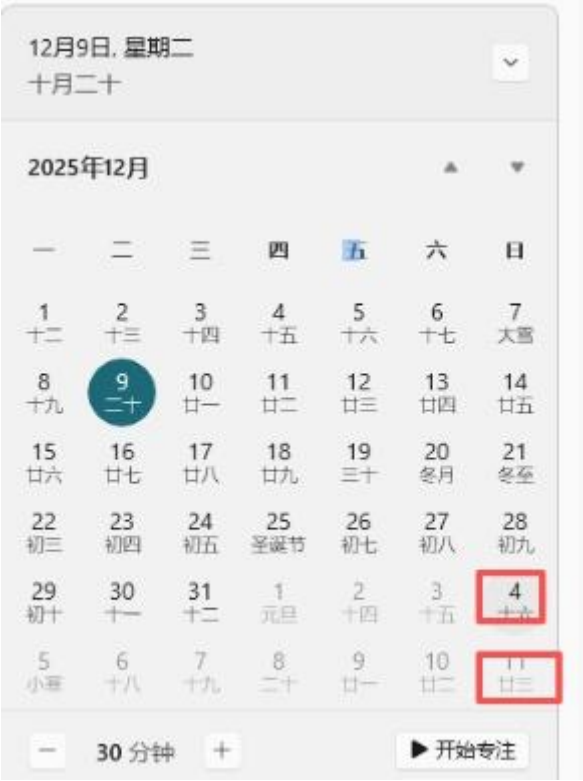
12月9日, 星期二
十月二十

2025年12月

| 一 | 二 | 三 | 四 | 五 | 六 | 日 |
|---|---|---|---|---|---|---|
| 1 十二 | 2 十三 | 3 十四 | 4 十五 | 5 十六 | 6 十七 | 7 大雪 |
| 8 十九 | 9 二十 | 10 廿一 | 11 廿二 | 12 廿三 | 13 廿四 | 14 廿五 |
| 15 廿六 | 16 廿七 | 17 廿八 | 18 廿九 | 19 三十 | 20 冬月 | 21 冬至 |
| 22 初三 | 23 初四 | 24 初五 | 25 圣诞节 | 26 初七 | 27 初八 | 28 初九 |
| 29 初十 | 30 十一 | 31 十二 | 1 元旦 | 2 十四 | 3 十五 | 4 十六 |
| 5 小寒 | 6 十八 | 7 十九 | 8 二十 | 9 廿一 | 10 廿二 | 11 廿三 |

− 30 分钟 +
▶ 开始专注